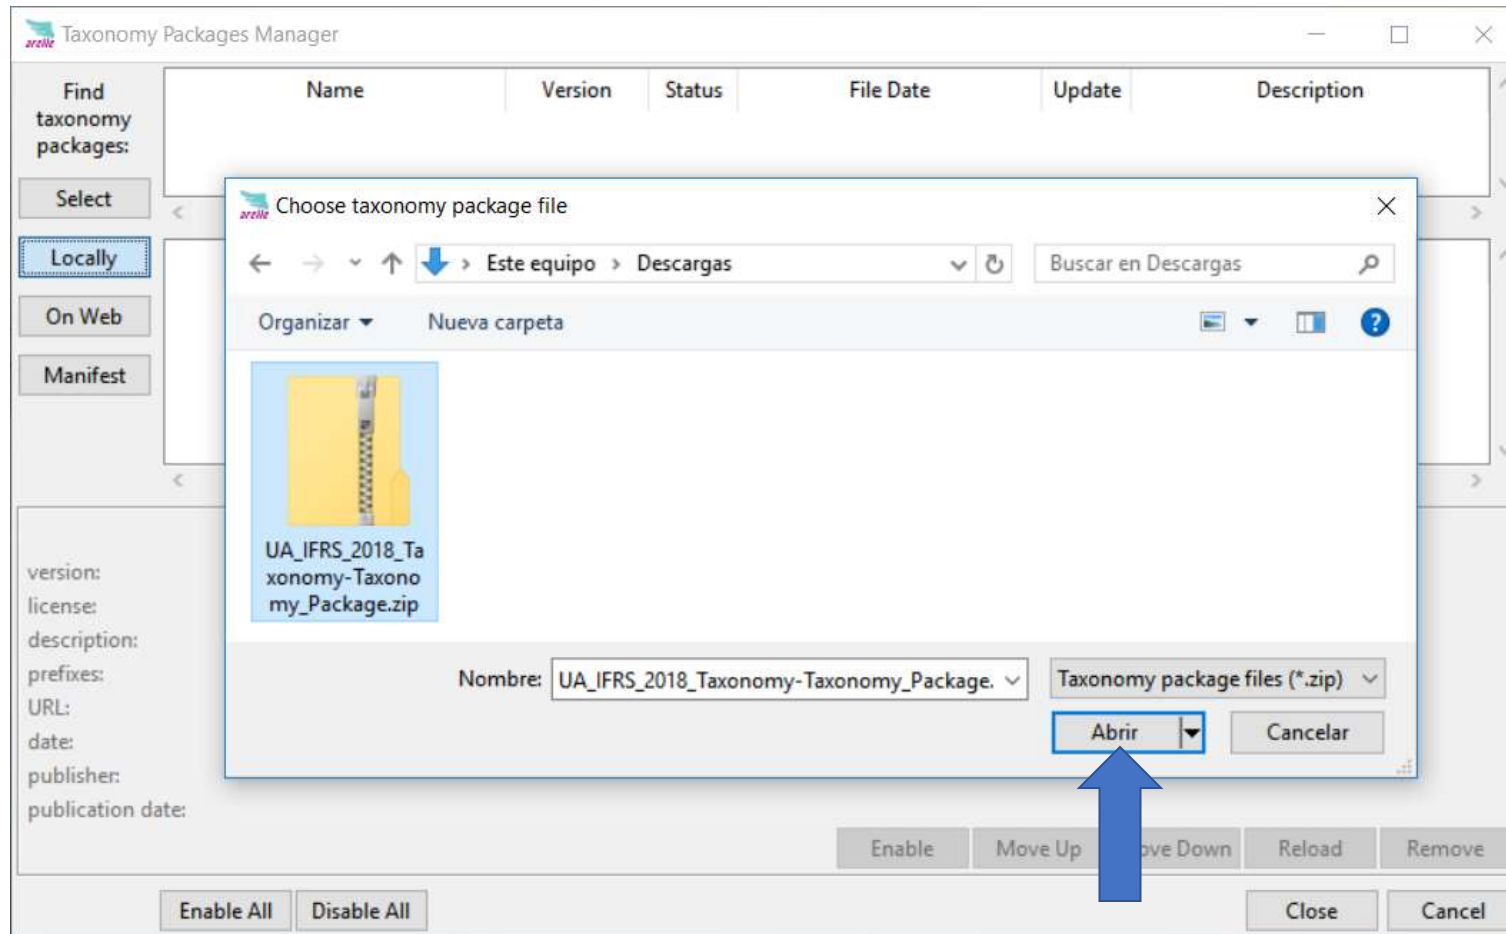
arelle Taxonomy Packages Manager

Find taxonomy packages:

Select

Locally

On Web

Manifest

| Name | Version | Status | File Date | Update | Description |
|---|---|---|---|---|---|

version:
license:
description:
prefixes:
URL:
date:
publisher:
publication date:

arelle Choose taxonomy package file

Este equipo › Descargas

Buscar en Descargas

Organizar ▾ Nueva carpeta

UA_IFRS_2018_Taxonomy-Taxonomy_Package.zip

Nombre: UA_IFRS_2018_Taxonomy-Taxonomy_Package.

Taxonomy package files (*.zip)

Abrir

Cancelar

Enable Move Up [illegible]ove Down Reload Remove

Enable All Disable All Close Cancel